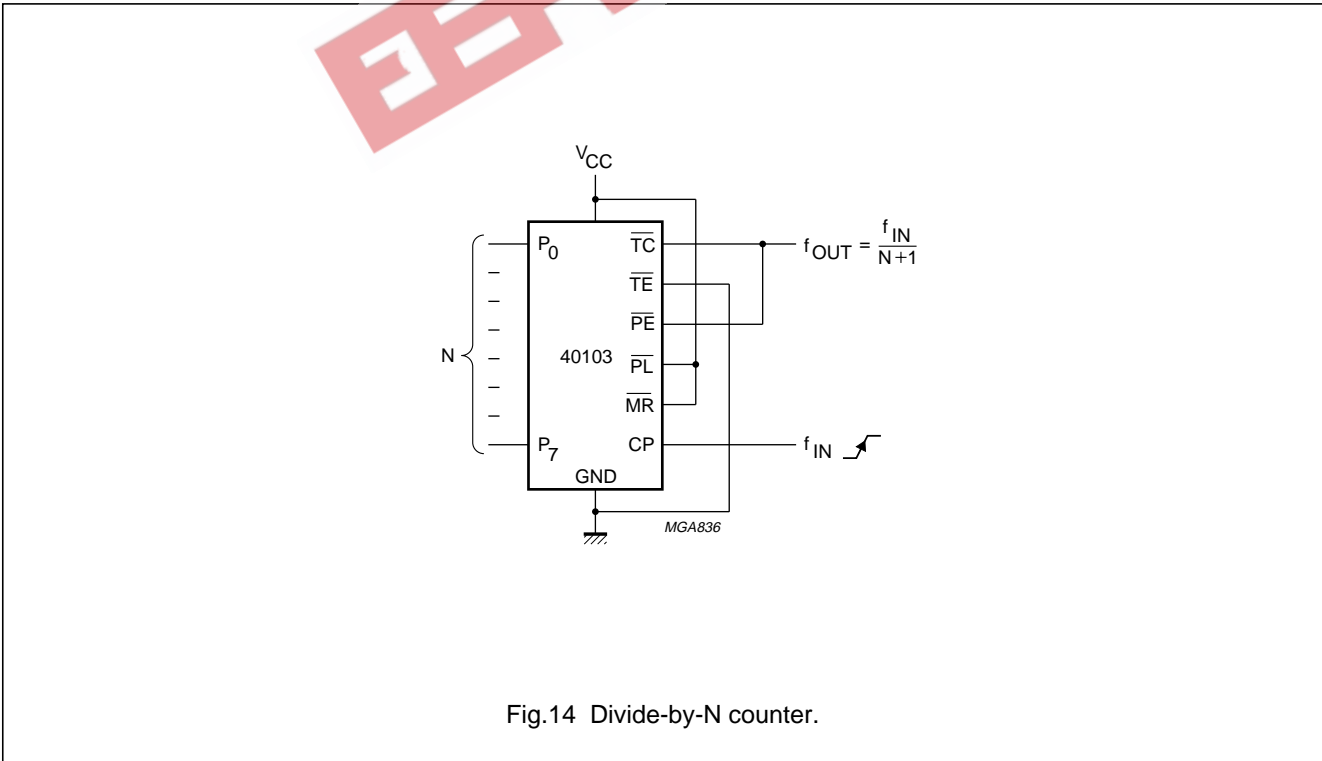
$V_{CC}$

$P_0$

$\overline{TC}$

$f_{OUT} = \frac{f_{IN}}{N+1}$

$\overline{TE}$

$\overline{PE}$

N

40103

$\overline{PL}$

$\overline{MR}$

$P_7$

CP

$f_{IN}$

GND

MGA836

Fig.14 Divide-by-N counter.